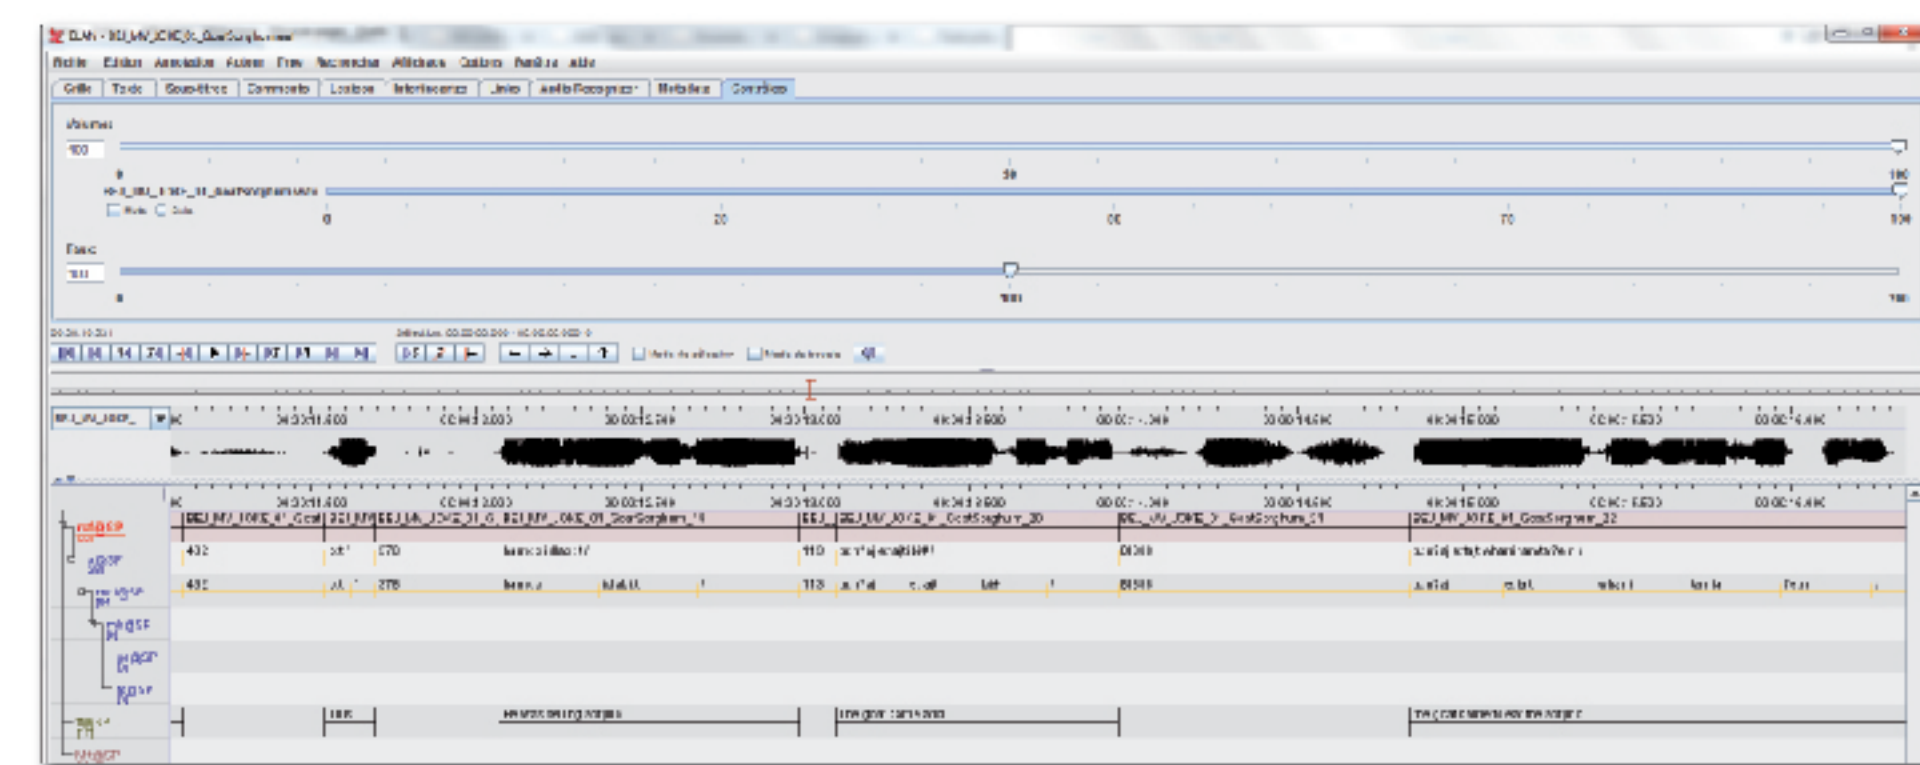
ELAN - BEJ_MV_CONC_01_GoatSorghum.eaf

Fichier Edition Annotation Acteurs Tiers Recherche Affichage Options Fenêtre Aide

Grille Texte Sous-titres Commentaire Lexique Interlinéarisation Audio Reconnaissance Métadonnées Contrôles

Volume:
100
0 50 100
BEJ_MV_CONC_01_GoatSorghum.wav
0 20 50 70 100

Débit
100
0 100 100

00:00:10.230 Sélection: 00:00:00.000 - 00:00:00.000 0

BEJ_MV_CONC_

00:00:11.000 00:00:12.000 00:00:13.000 00:00:14.000 00:00:15.000

ref@SP
BEJ_MV_CONC_01_Goat BEJ_MV BEJ_MV_CONC_01_G BEJ_MV_CONC_01_GoatSorghum_19 BEJ BEJ_MV_CONC_01_GoatSorghum_20 BEJ_MV_CONC_01_GoatSorghum_21 BEJ_MV_CONC_01_GoatSorghum_22

tx@SP
432 570 110 0 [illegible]

mb@SP
432 578 113 0 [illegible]

ge@SP
ps@SP
rx@SP
ft@SP
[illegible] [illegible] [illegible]
nt@SP